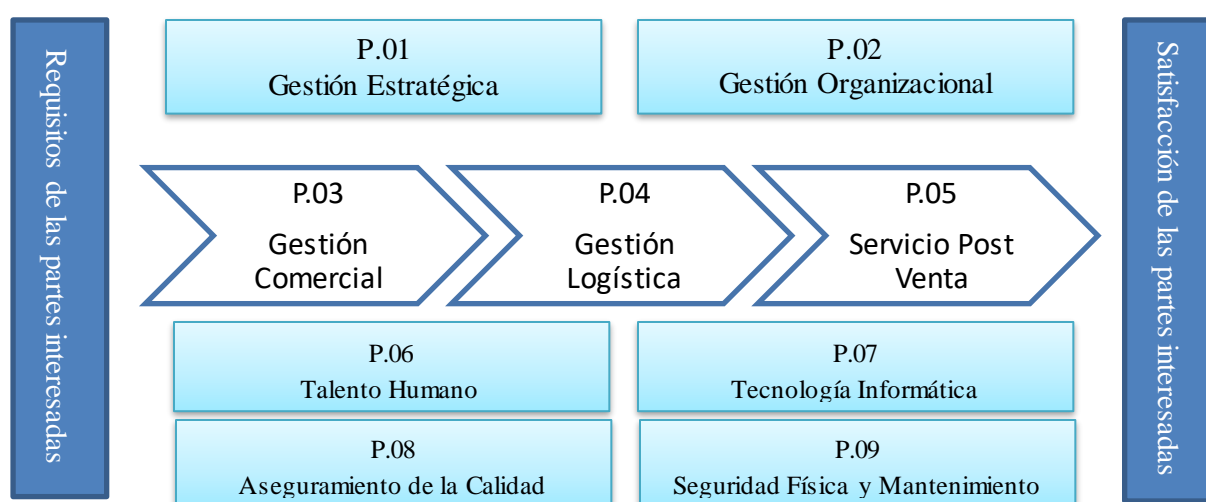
Requisitos de las partes interesadas

P.01
Gestión Estratégica

P.02
Gestión Organizacional

P.03
Gestión Comercial

P.04
Gestión Logística

P.05
Servicio Post Venta

P.06
Talento Humano

P.07
Tecnología Informática

P.08
Aseguramiento de la Calidad

P.09
Seguridad Física y Mantenimiento

Satisfacción de las partes interesadas